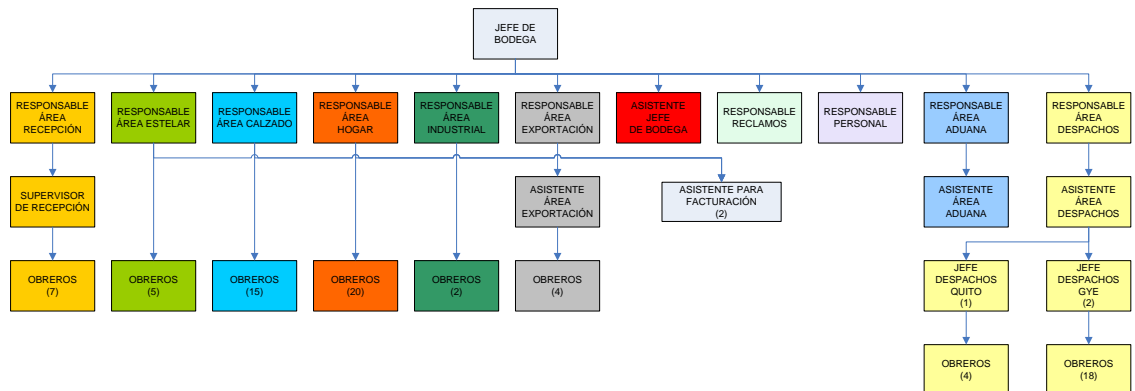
JEFE DE BODEGA

RESPONSABLE ÁREA RECEPCIÓN

RESPONSABLE ÁREA ESTELAR

RESPONSABLE ÁREA CALZADO

RESPONSABLE ÁREA HOGAR

RESPONSABLE ÁREA INDUSTRIAL

RESPONSABLE ÁREA EXPORTACIÓN

ASISTENTE JEFE DE BODEGA

RESPONSABLE RECLAMOS

RESPONSABLE PERSONAL

RESPONSABLE ÁREA ADUANA

RESPONSABLE ÁREA DESPACHOS

SUPERVISOR DE RECEPCIÓN

ASISTENTE ÁREA EXPORTACIÓN

ASISTENTE PARA FACTURACIÓN (2)

ASISTENTE ÁREA ADUANA

ASISTENTE ÁREA DESPACHOS

OBREROS (7)

OBREROS (5)

OBREROS (15)

OBREROS (20)

OBREROS (2)

OBREROS (4)

JEFE DESPACHOS QUITO (1)

JEFE DESPACHOS GYE (2)

OBREROS (4)

OBREROS (18)